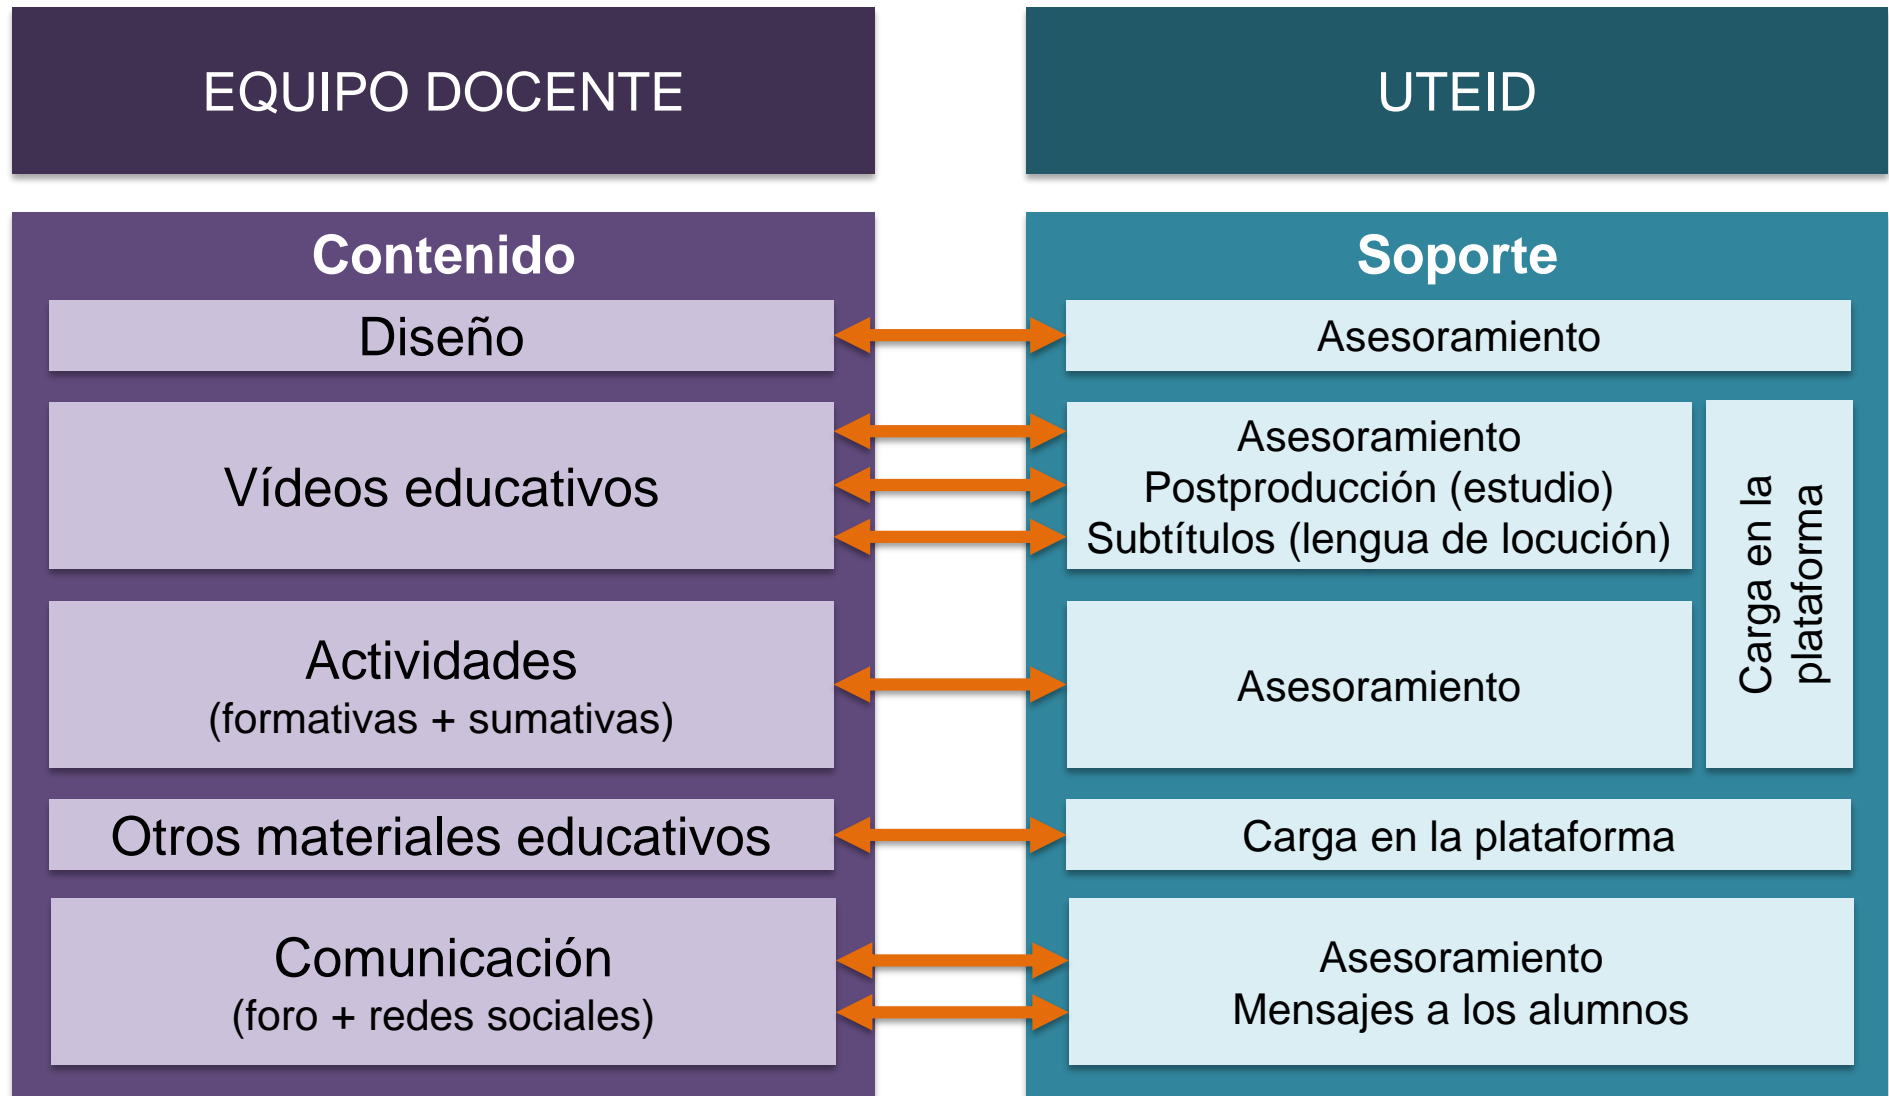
EQUIPO DOCENTE

Contenido

Diseño

Vídeos educativos

Actividades
(formativas + sumativas)

Otros materiales educativos

Comunicación
(foro + redes sociales)

UTEID

Soporte

Asesoramiento

Asesoramiento
Postproducción (estudio)
Subtítulos (lengua de locución)

Asesoramiento

Carga en la plataforma

Carga en la plataforma

Asesoramiento
Mensajes a los alumnos